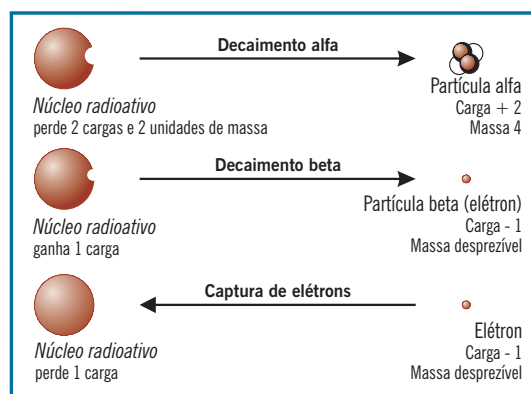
Decaimento alfa

Núcleo radioativo
perde 2 cargas e 2 unidades de massa

Partícula alfa
Carga + 2
Massa 4

Decaimento beta

Núcleo radioativo
ganha 1 carga

Partícula beta (elétron)
Carga - 1
Massa desprezível

Captura de elétrons

Núcleo radioativo
perde 1 carga

Elétron
Carga - 1
Massa desprezível